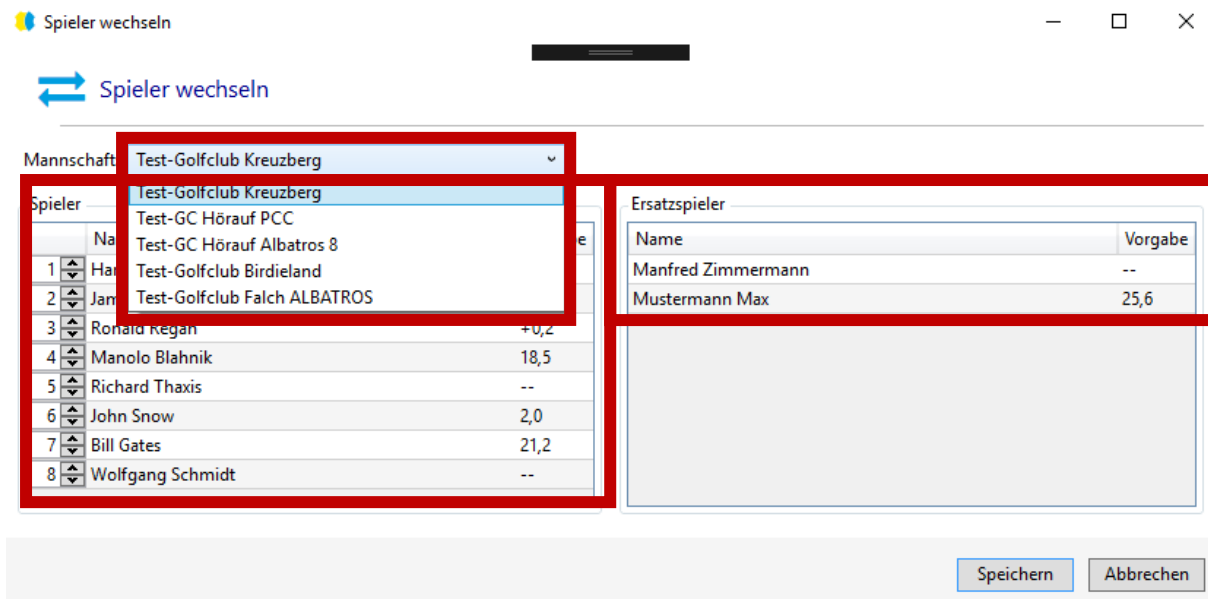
Spieler wechseln

Spieler wechseln

Mannschaft Test-Golfclub Kreuzberg

Test-Golfclub Kreuzberg
Test-GC Hörauf PCC
Test-GC Hörauf Albatros 8
Test-Golfclub Birdieland
Test-Golfclub Falch ALBATROS

Spieler

| | Na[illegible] | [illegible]e |
|---|---|---|
| 1 | Har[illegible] | |
| 2 | Jam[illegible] | |
| 3 | Ronald Regan | +0,2 |
| 4 | Manolo Blahnik | 18,5 |
| 5 | Richard Thaxis | -- |
| 6 | John Snow | 2,0 |
| 7 | Bill Gates | 21,2 |
| 8 | Wolfgang Schmidt | -- |

Ersatzspieler

| Name | Vorgabe |
|---|---|
| Manfred Zimmermann | -- |
| Mustermann Max | 25,6 |

Speichern Abbrechen